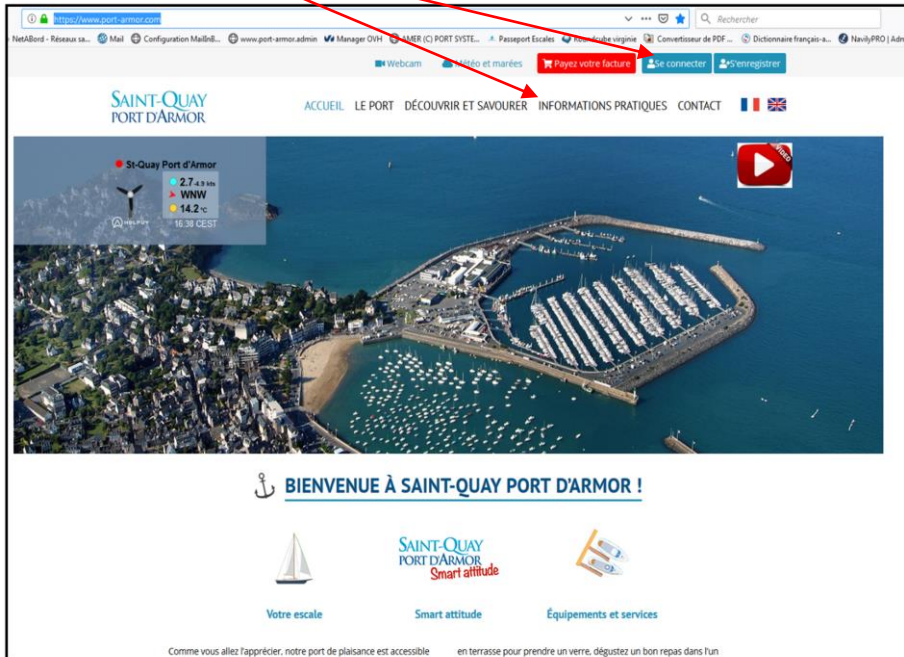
https://www.port-armor.com

Rechercher

NetABord - Réseaux sa... Mail Configuration MailInB... www.port-armor.admin Manager OVH AMER (C) PORT SYSTE... Passeport Escales Roundcube virginie Convertisseur de PDF ... Dictionnaire français-a... NavilyPRO | Adm

Webcam Météo et marées Payez votre facture Se connecter S'enregistrer

SAINT-QUAY PORT D'ARMOR

ACCUEIL LE PORT DÉCOUVRIR ET SAVOURER INFORMATIONS PRATIQUES CONTACT

St-Quay Port d'Armor
2.7 4.9 kts
WNW
14.2 °C
16:38 CEST

VIDEO

BIENVENUE À SAINT-QUAY PORT D'ARMOR !

SAINT-QUAY PORT D'ARMOR Smart attitude

Votre escale

Smart attitude

Équipements et services

Comme vous allez l'apprécier, notre port de plaisance est accessible

en terrasse pour prendre un verre, dégustez un bon repas dans l'un